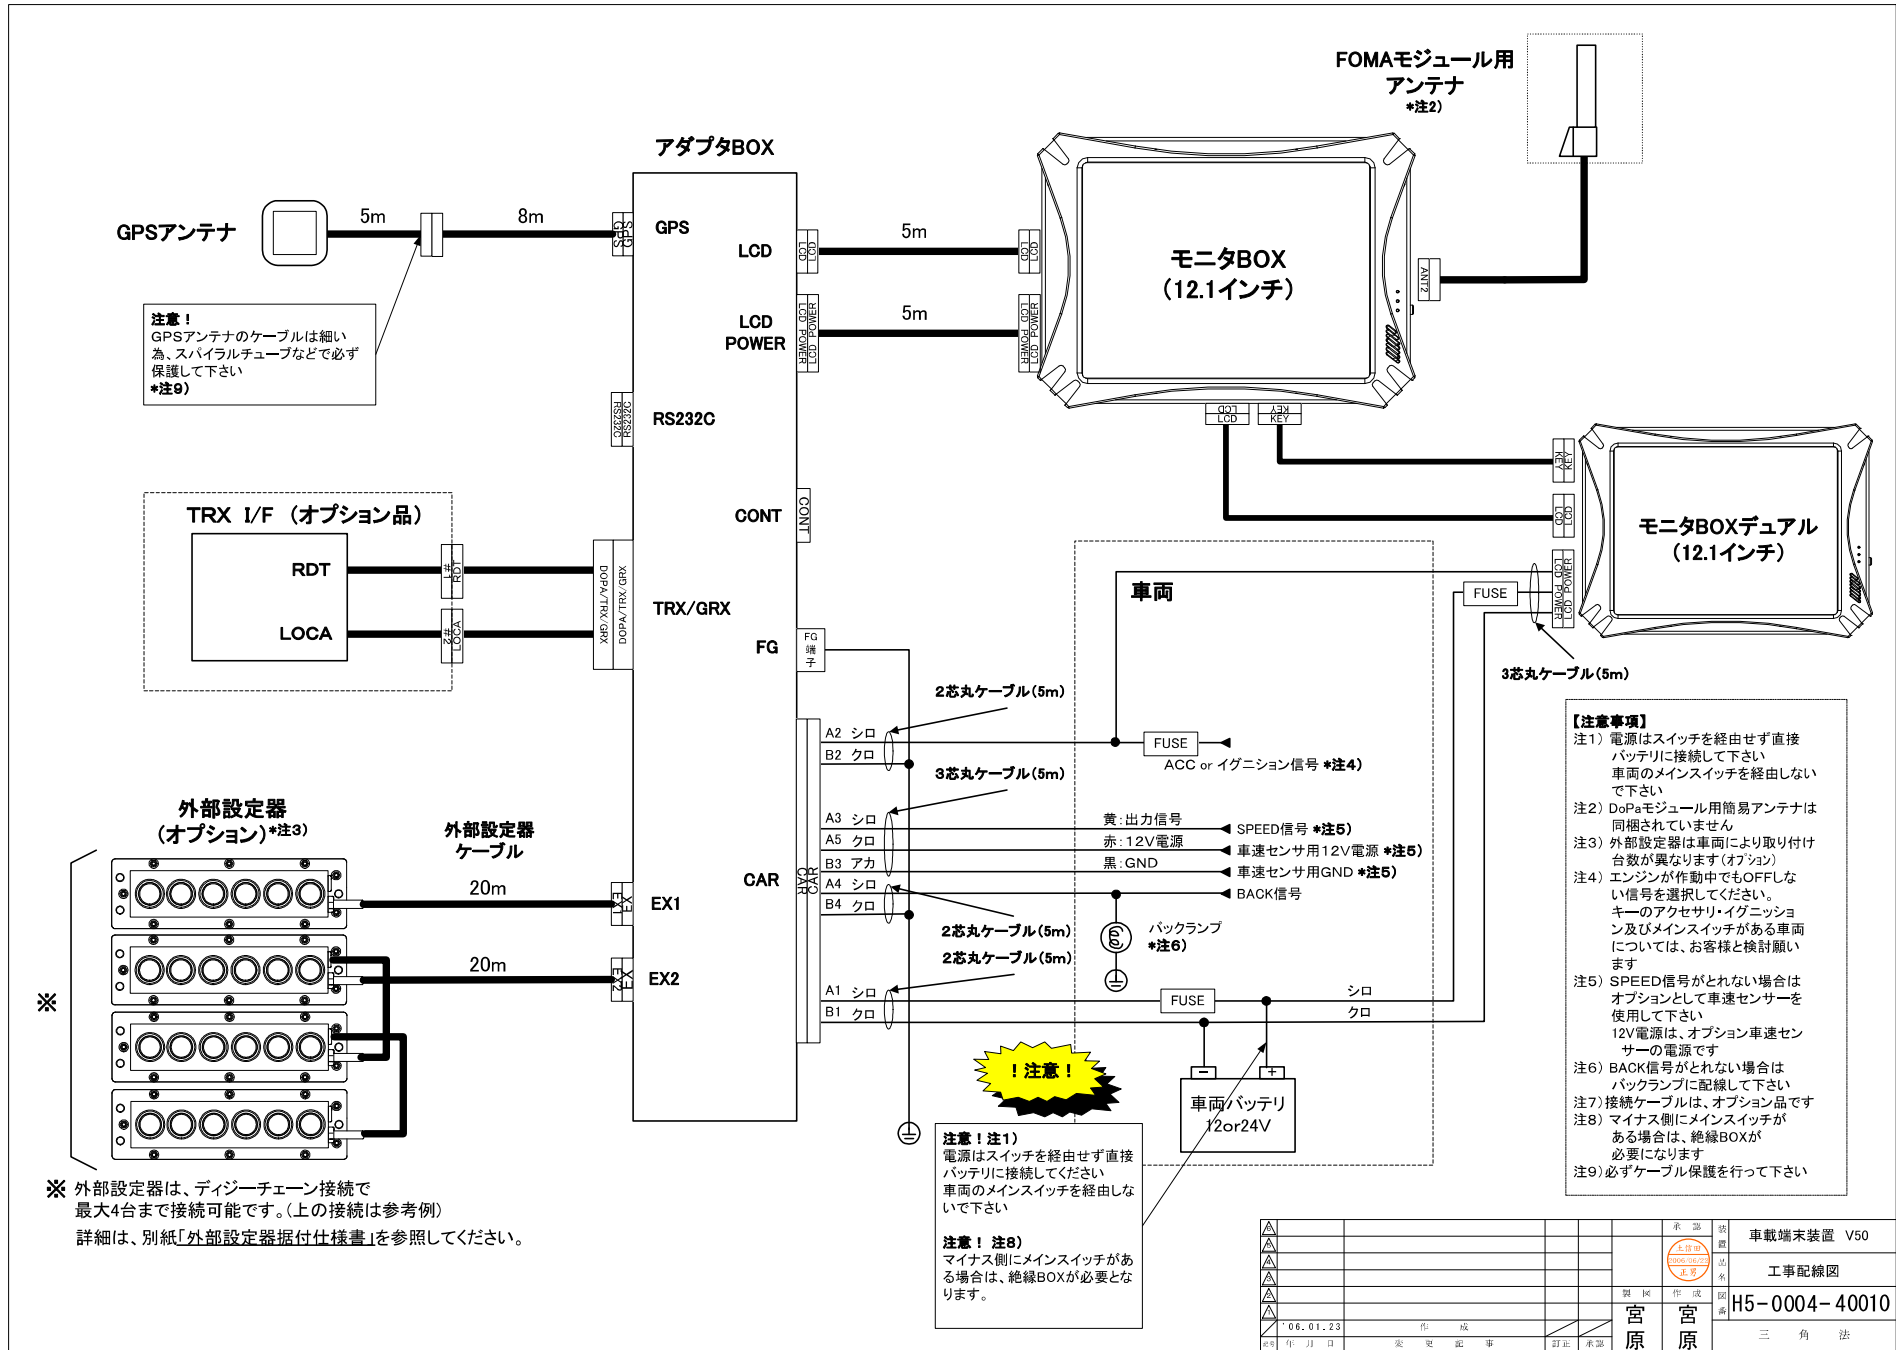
FOMAモジュール用
アンテナ
*注2)

アダプタBOX

GPSアンテナ

5m

8m

GPS

GPS

LCD

LCD

5m

LCD

LCD
POWER

LCD POWER

5m

LCD POWER

モニタBOX
(12.1インチ)

ANT2

注意!
GPSアンテナのケーブルは細い為、スパイラルチューブなどで必ず保護して下さい
*注9)

RS232C

RS232C

LCD

KEY

KEY

LCD

TRX I/F (オプション品)

RDT

LOCA

#1 RDT

#2 LOCA

DOPA/TRX/GRX

DOPA/TRX/GRX

CONT

CONT

TRX/GRX

モニタBOXデュアル
(12.1インチ)

LCD POWER

FUSE

車両

FG

FG端子

3芯丸ケーブル(5m)

2芯丸ケーブル(5m)

A2 シロ

B2 クロ

FUSE

ACC or イグニション信号 *注4)

3芯丸ケーブル(5m)

外部設定器
(オプション)*注3)

外部設定器
ケーブル

A3 シロ

A5 クロ

B3 アカ

A4 シロ

B4 クロ

黄:出力信号

赤:12V電源

黒:GND

SPEED信号 *注5)

車速センサ用12V電源 *注5)

車速センサ用GND *注5)

BACK信号

20m

EX1

EX1

CAR

CAR

2芯丸ケーブル(5m)

2芯丸ケーブル(5m)

バックランプ
*注6)

20m

EX2

EX2

※

A1 シロ

B1 クロ

FUSE

シロ

クロ

!注意!

車両バッテリ
12or24V

【注意事項】
注1) 電源はスイッチを経由せず直接バッテリに接続して下さい
車両のメインスイッチを経由しないで下さい
注2) DoPaモジュール用簡易アンテナは同梱されていません
注3) 外部設定器は車両により取り付け台数が異なります(オプション)
注4) エンジンが作動中でもOFFしない信号を選択してください。
キーのアクセサリ・イグニッション及びメインスイッチがある車両については、お客様と検討願います
注5) SPEED信号がとれない場合はオプションとして車速センサーを使用して下さい
12V電源は、オプション車速センサーの電源です
注6) BACK信号がとれない場合はバックランプに配線して下さい
注7) 接続ケーブルは、オプション品です
注8) マイナス側にメインスイッチがある場合は、絶縁BOXが必要になります
注9) 必ずケーブル保護を行って下さい

注意!注1)
電源はスイッチを経由せず直接バッテリに接続してください
車両のメインスイッチを経由しないで下さい

注意! 注8)
マイナス側にメインスイッチがある場合は、絶縁BOXが必要となります。

※ 外部設定器は、ディジーチェーン接続で最大4台まで接続可能です。(上の接続は参考例)
詳細は、別紙「外部設定器据付仕様書」を参照してください。

'06.01.23 作成

作月日 変更記事 訂正 承認

承認 製図 作成

宮原 宮原

装置 車載端末装置 V50

品名 工事配線図

図番 H5-0004-40010

三角法